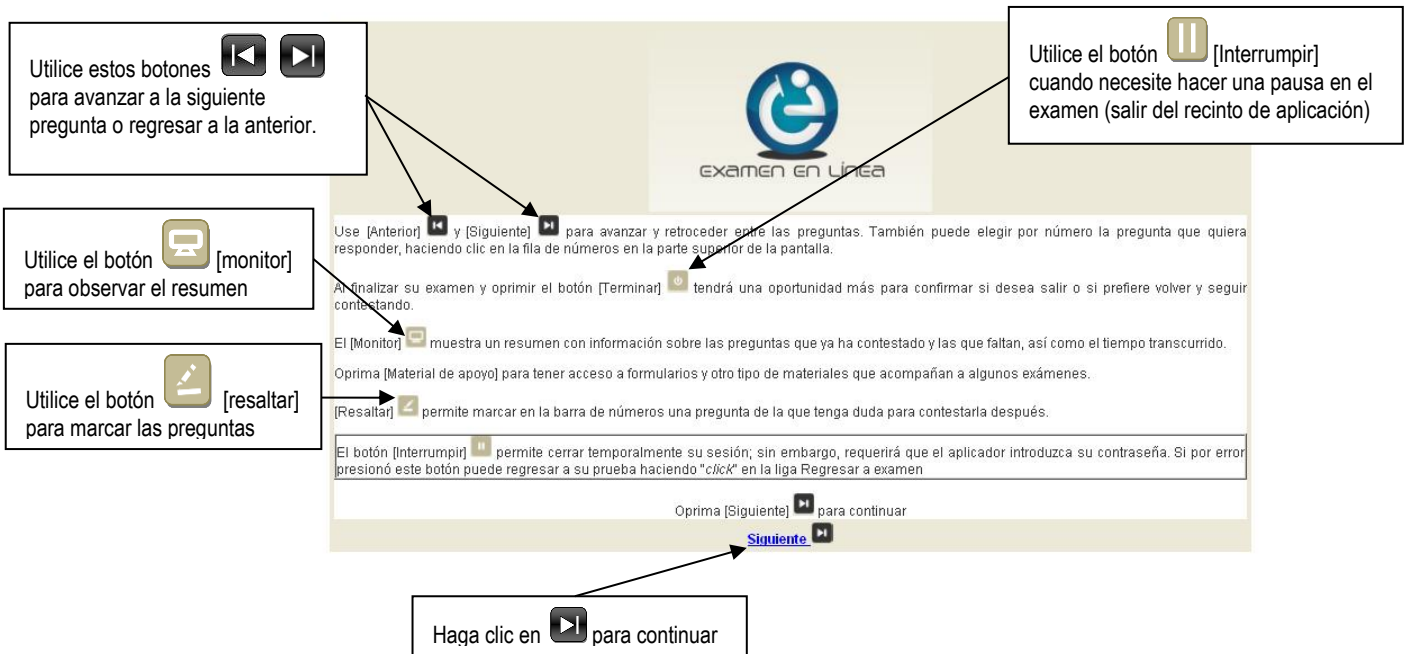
Utilice estos botones para avanzar a la siguiente pregunta o regresar a la anterior.

Utilice el botón [Interrumpir] cuando necesite hacer una pausa en el examen (salir del recinto de aplicación)

EXAMEN EN LÍNEA

Utilice el botón [monitor] para observar el resumen

Utilice el botón [resaltar] para marcar las preguntas

Use [Anterior] y [Siguiente] para avanzar y retroceder entre las preguntas. También puede elegir por número la pregunta que quiera responder, haciendo clic en la fila de números en la parte superior de la pantalla.

Al finalizar su examen y oprimir el botón [Terminar] tendrá una oportunidad más para confirmar si desea salir o si prefiere volver y seguir contestando.

El [Monitor] muestra un resumen con información sobre las preguntas que ya ha contestado y las que faltan, así como el tiempo transcurrido.

Oprima [Material de apoyo] para tener acceso a formularios y otro tipo de materiales que acompañan a algunos exámenes.

[Resaltar] permite marcar en la barra de números una pregunta de la que tenga duda para contestarla después.

El botón [Interrumpir] permite cerrar temporalmente su sesión; sin embargo, requerirá que el aplicador introduzca su contraseña. Si por error presionó este botón puede regresar a su prueba haciendo "*click*" en la liga Regresar a examen

Oprima [Siguiente] para continuar

Siguiente

Haga clic en para continuar